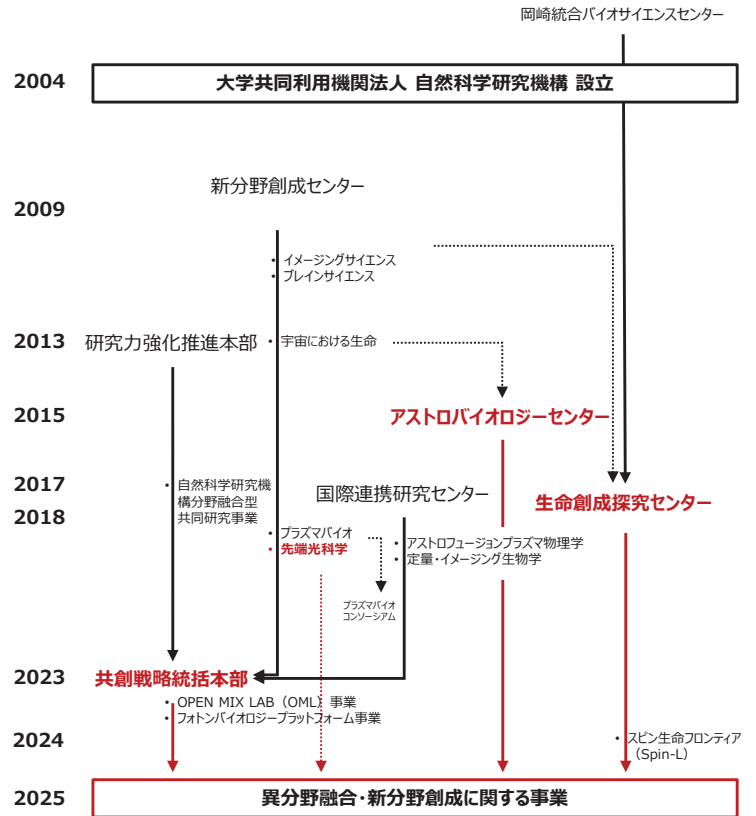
岡崎統合バイオサイエンスセンター

2004
大学共同利用機関法人 自然科学研究機構 設立

新分野創成センター
2009

・イメージングサイエンス
・ブレインサイエンス

2013
研究力強化推進本部
・宇宙における生命

2015
アストロバイオロジーセンター

2017
・自然科学研究機構分野融合型共同研究事業
2018
国際連携研究センター
生命創成探究センター

・プラズマバイオ
・先端光科学
・アストロフュージョンプラズマ物理学
・定量・イメージング生物学

プラズマバイオコンソーシアム

2023
共創戦略統括本部
・OPEN MIX LAB（OML）事業
・フォトンバイオロジープラットフォーム事業

2024
・スピン生命フロンティア（Spin-L）

2025
異分野融合・新分野創成に関する事業